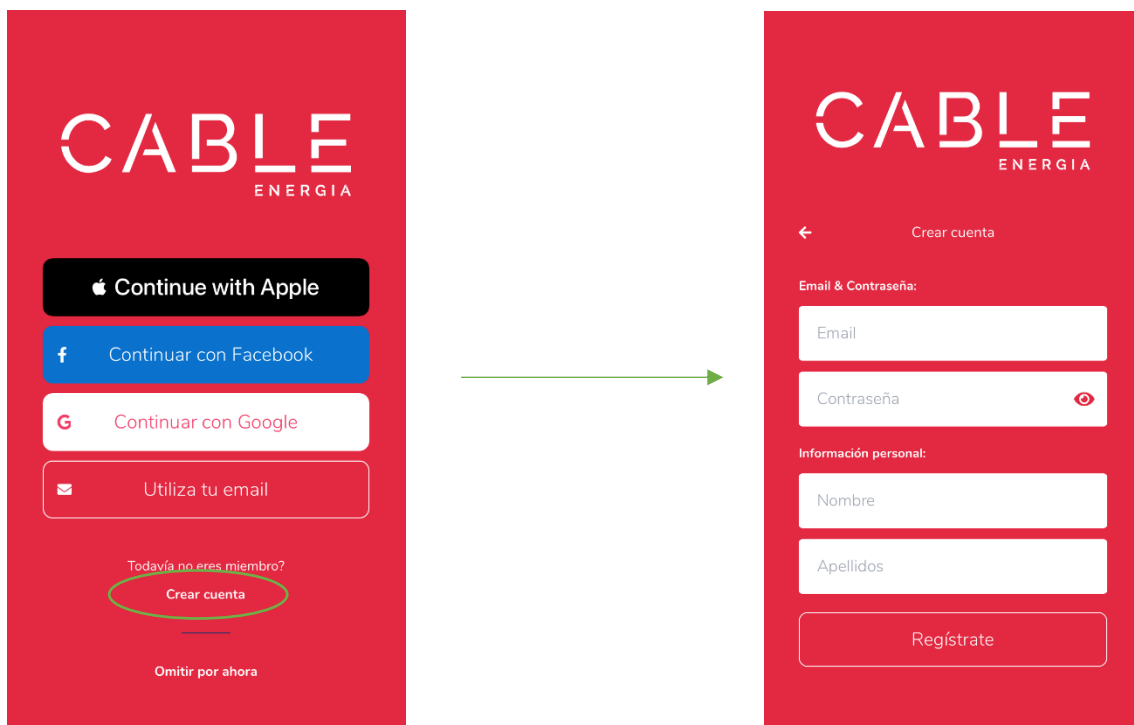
CABLE
ENERGIA

Continue with Apple

Continuar con Facebook

Continuar con Google

Utiliza tu email

Todavía no eres miembro?
Crear cuenta

Omitir por ahora

CABLE
ENERGIA

Crear cuenta

Email & Contraseña:

Email

Contraseña

Información personal:

Nombre

Apellidos

Regístrate